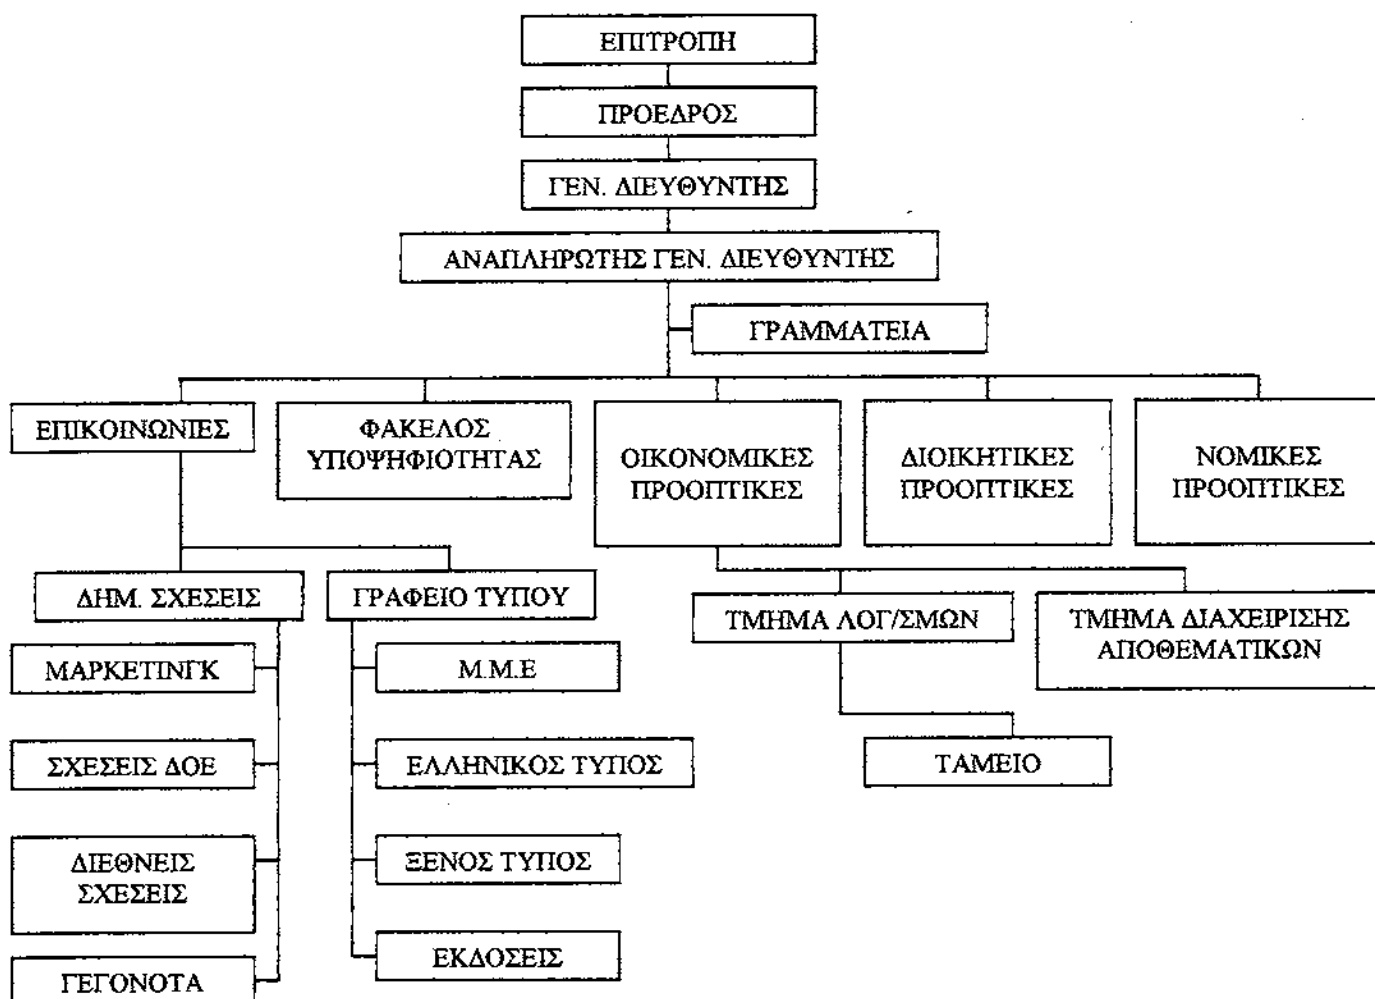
ΕΠΙΤΡΟΠΗ

ΠΡΟΕΔΡΟΣ

ΓΕΝ. ΔΙΕΥΘΥΝΤΗΣ

ΑΝΑΠΛΗΡΩΤΗΣ ΓΕΝ. ΔΙΕΥΘΥΝΤΗΣ

ΓΡΑΜΜΑΤΕΙΑ

ΕΠΙΚΟΙΝΩΝΙΕΣ

ΦΑΚΕΛΟΣ ΥΠΟΨΗΦΙΟΤΗΤΑΣ

ΟΙΚΟΝΟΜΙΚΕΣ ΠΡΟΟΠΤΙΚΕΣ

ΔΙΟΙΚΗΤΙΚΕΣ ΠΡΟΟΠΤΙΚΕΣ

ΝΟΜΙΚΕΣ ΠΡΟΟΠΤΙΚΕΣ

ΔΗΜ. ΣΧΕΣΕΙΣ

ΓΡΑΦΕΙΟ ΤΥΠΟΥ

ΤΜΗΜΑ ΛΟΓ/ΣΜΩΝ

ΤΜΗΜΑ ΔΙΑΧΕΙΡΙΣΗΣ ΑΠΟΘΕΜΑΤΙΚΩΝ

ΜΑΡΚΕΤΙΝΓΚ

Μ.Μ.Ε

ΣΧΕΣΕΙΣ ΔΟΕ

ΕΛΛΗΝΙΚΟΣ ΤΥΠΟΣ

ΤΑΜΕΙΟ

ΔΙΕΘΝΕΙΣ ΣΧΕΣΕΙΣ

ΞΕΝΟΣ ΤΥΠΟΣ

ΕΚΔΟΣΕΙΣ

ΓΕΓΟΝΟΤΑ